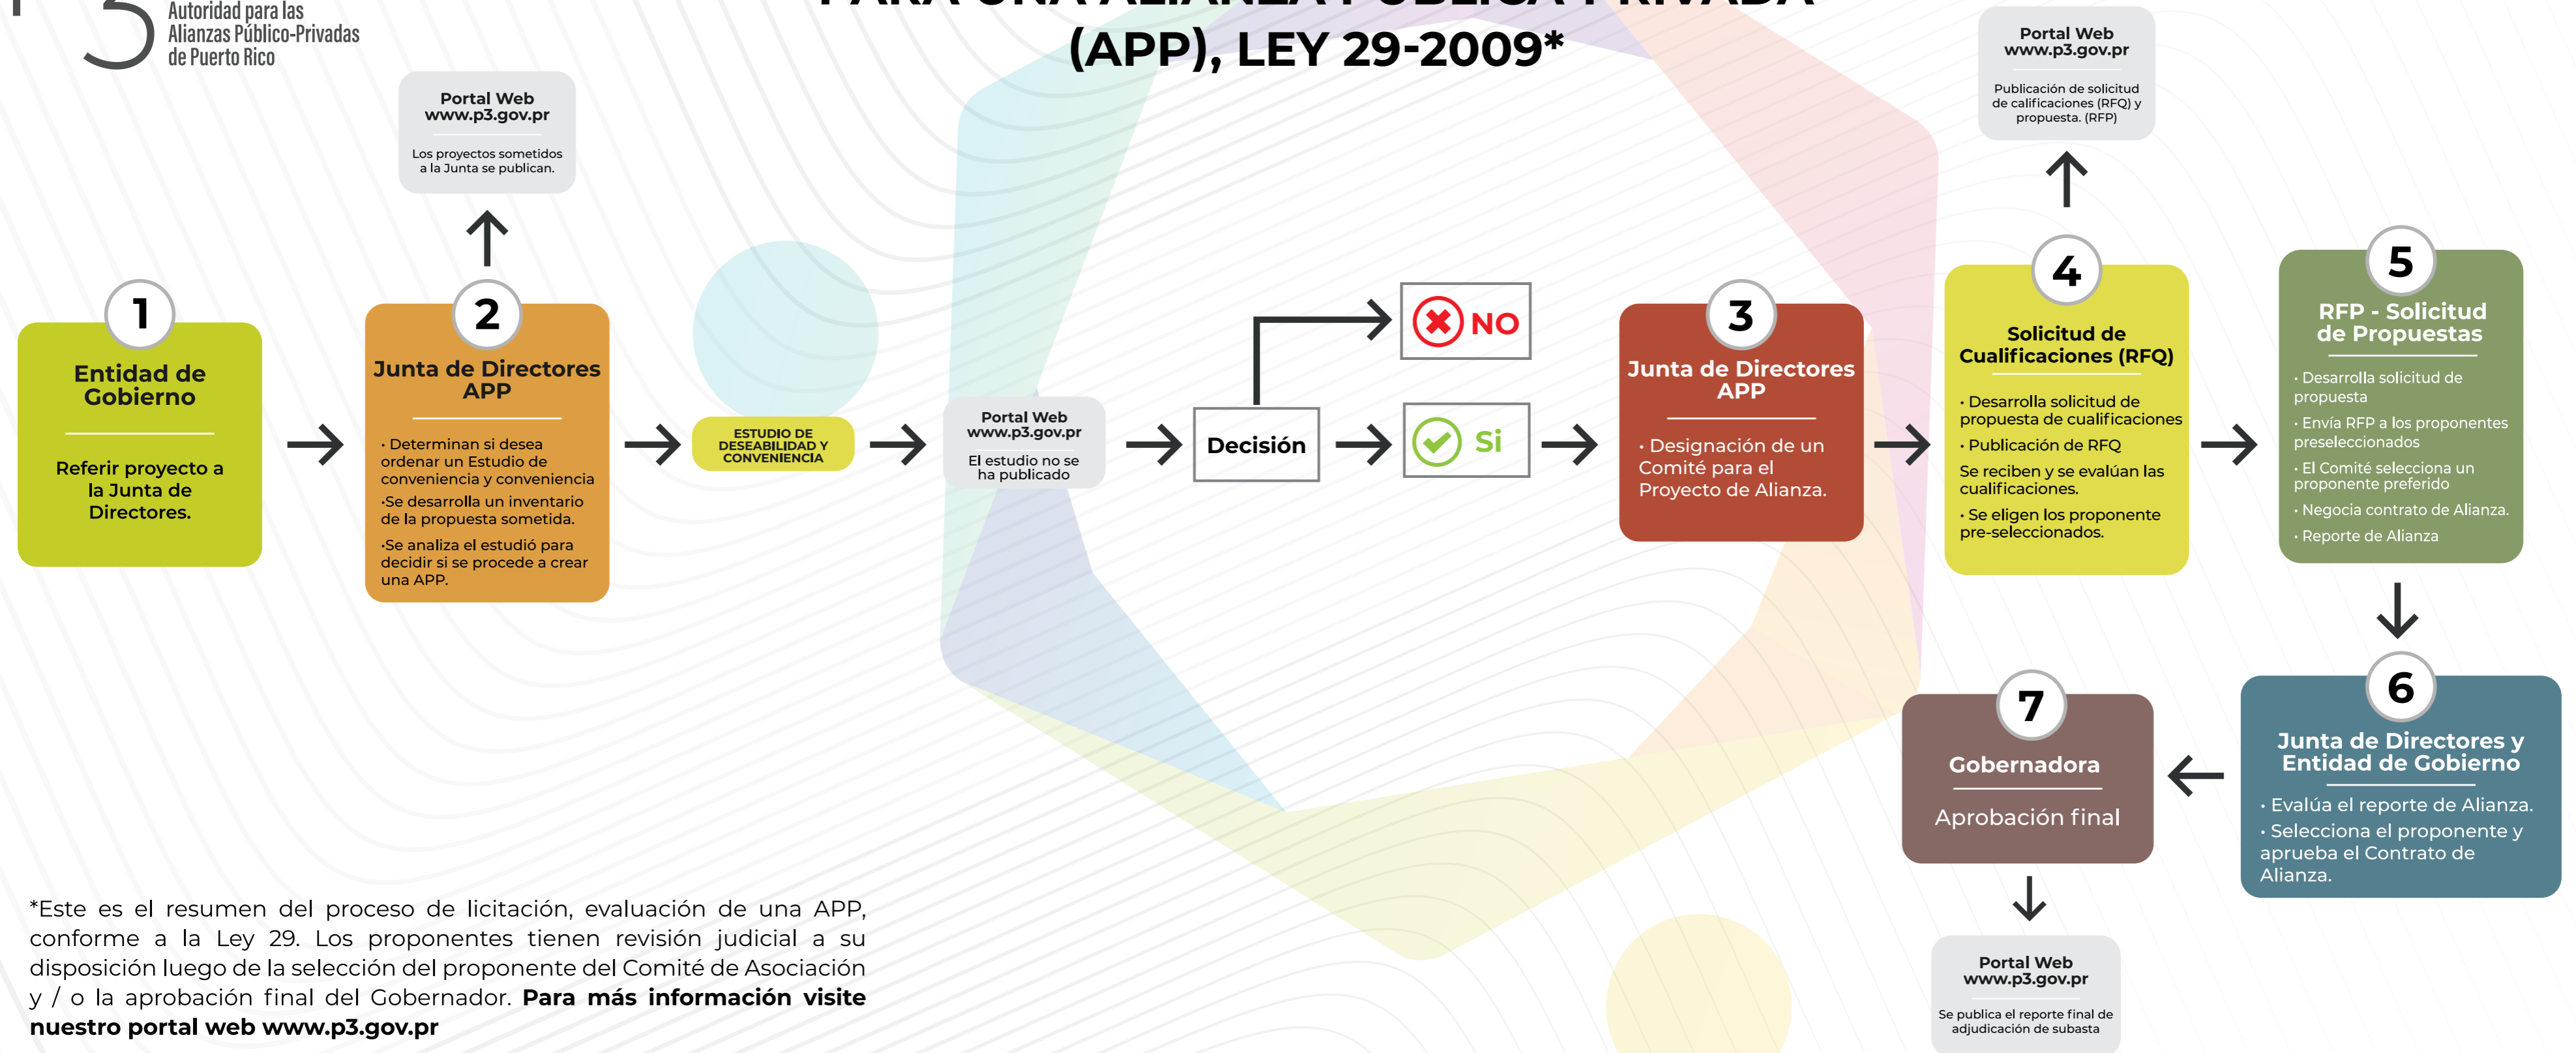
Autoridad para las Alianzas Público-Privadas de Puerto Rico

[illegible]
(APP), LEY 29-2009*

Portal Web
www.p3.gov.pr
Los proyectos sometidos a la Junta se publican.

1
Entidad de Gobierno
Referir proyecto a la Junta de Directores.

2
Junta de Directores APP
· Determinan si desea ordenar un Estudio de conveniencia y conveniencia
·Se desarrolla un inventario de la propuesta sometida.
·Se analiza el estudió para decidir si se procede a crear una APP.

ESTUDIO DE DESEABILIDAD Y CONVENIENCIA

Portal Web
www.p3.gov.pr
El estudio no se ha publicado

Decisión

NO

Si

3
Junta de Directores APP
· Designación de un Comité para el Proyecto de Alianza.

Portal Web
www.p3.gov.pr
Publicación de solicitud de calificaciones (RFQ) y propuesta. (RFP)

4
Solicitud de Cualificaciones (RFQ)
· Desarrolla solicitud de propuesta de cualificaciones
· Publicación de RFQ
Se reciben y se evalúan las cualificaciones.
· Se eligen los proponente pre-seleccionados.

5
RFP - Solicitud de Propuestas
· Desarrolla solicitud de propuesta
· Envía RFP a los proponentes preseleccionados
· El Comité selecciona un proponente preferido
· Negocia contrato de Alianza.
· Reporte de Alianza

6
Junta de Directores y Entidad de Gobierno
· Evalúa el reporte de Alianza.
· Selecciona el proponente y aprueba el Contrato de Alianza.

7
Gobernadora
Aprobación final

Portal Web
www.p3.gov.pr
Se publica el reporte final de adjudicación de subasta

*Este es el resumen del proceso de licitación, evaluación de una APP, conforme a la Ley 29. Los proponentes tienen revisión judicial a su disposición luego de la selección del proponente del Comité de Asociación y / o la aprobación final del Gobernador. Para más información visite nuestro portal web www.p3.gov.pr